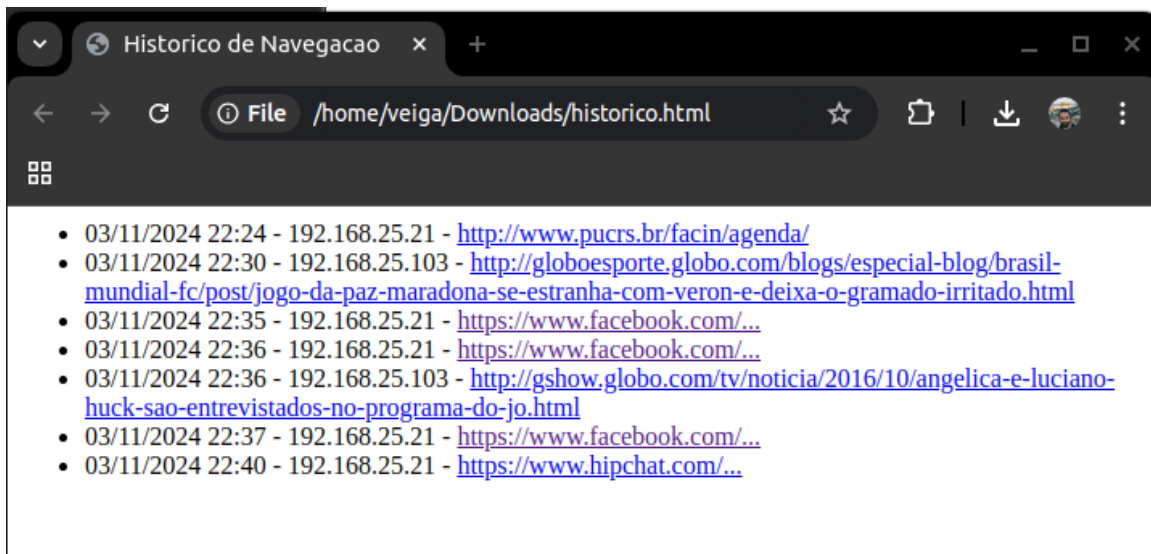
Historico de Navegacao ×

File /home/veiga/Downloads/historico.html

- 03/11/2024 22:24 - 192.168.25.21 - http://www.pucrs.br/facin/agenda/
- 03/11/2024 22:30 - 192.168.25.103 - http://globoesporte.globo.com/blogs/especial-blog/brasil-mundial-fc/post/jogo-da-paz-maradona-se-estranha-com-veron-e-deixa-o-gramado-irritado.html
- 03/11/2024 22:35 - 192.168.25.21 - https://www.facebook.com/...
- 03/11/2024 22:36 - 192.168.25.21 - https://www.facebook.com/...
- 03/11/2024 22:36 - 192.168.25.103 - http://gshow.globo.com/tv/noticia/2016/10/angelica-e-luciano-huck-sao-entrevistados-no-programa-do-jo.html
- 03/11/2024 22:37 - 192.168.25.21 - https://www.facebook.com/...
- 03/11/2024 22:40 - 192.168.25.21 - https://www.hipchat.com/...